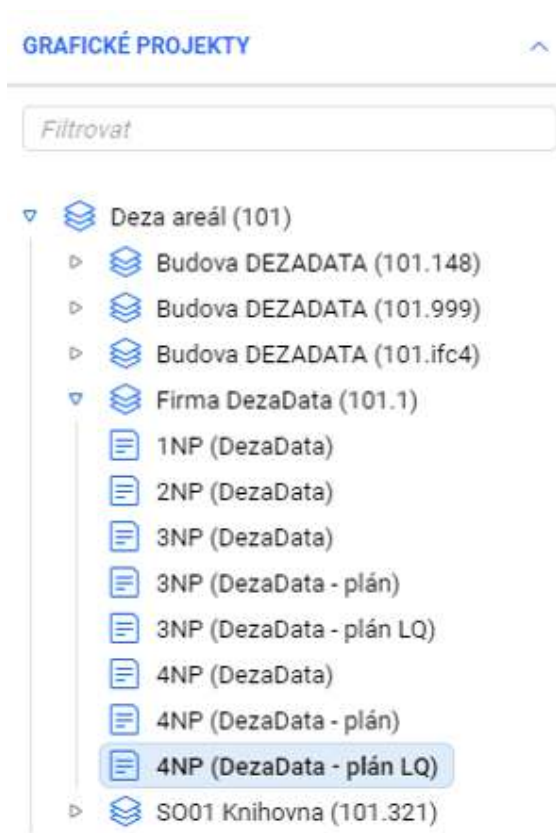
GRAFICKÉ PROJEKTY

Filtrovat

Deza areál (101)
Budova DEZADATA (101.148)
Budova DEZADATA (101.999)
Budova DEZADATA (101.ifc4)
Firma DezaData (101.1)
1NP (DezaData)
2NP (DezaData)
3NP (DezaData)
3NP (DezaData - plán)
3NP (DezaData - plán LQ)
4NP (DezaData)
4NP (DezaData - plán)
4NP (DezaData - plán LQ)
SO01 Knihovna (101.321)